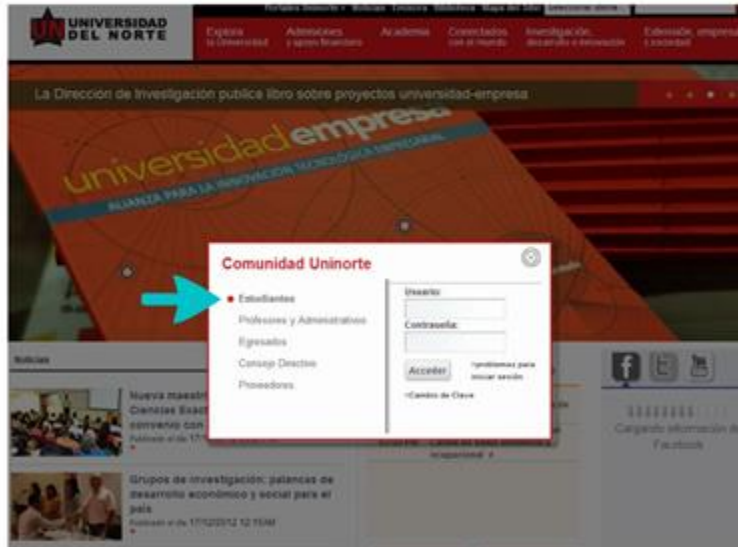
UN UNIVERSIDAD DEL NORTE

Portales Uninorte • Noticias Catálogo Biblioteca Mapa del sitio

Explora la Universidad
Admisiones y apoyo financiero
Academia
Conectados con el mundo
Investigación, desarrollo e innovación
Extensión, empresa y sociedad

La Dirección de Investigación publica libro sobre proyectos universidad-empresa

universidad empresa
ALIANZA PARA LA INNOVACIÓN TECNOLÓGICA EMPRESARIAL

Comunidad Uninorte

Estudiantes
Profesores y Administrativos
Egresados
Consejo Directivo
Proveedores

Usuario:
Contraseña:
Acceder
¿problemas para iniciar sesión
Cambio de Clave

Noticias

Nueva maestría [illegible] Ciencias Exac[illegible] convenio con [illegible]
Publicado el día 17/12/2012 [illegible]

Grupos de investigación: palancas de desarrollo económico y social para el país
Publicado el día 17/12/2012 12:15AM

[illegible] ocupacional

Cargando información de Facebook